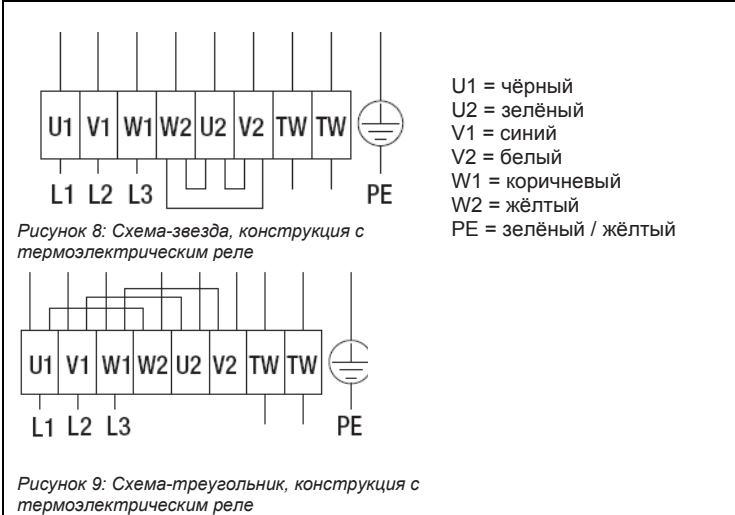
U1 V1 W1 W2 U2 V2 TW TW

L1 L2 L3 PE

Рисунок 8: Схема-звезда, конструкция с термоэлектрическим реле

U1 V1 W1 W2 U2 V2 TW TW

L1 L2 L3 PE

Рисунок 9: Схема-треугольник, конструкция с термоэлектрическим реле

U1 = чёрный
U2 = зелёный
V1 = синий
V2 = белый
W1 = коричневый
W2 = жёлтый
PE = зелёный / жёлтый